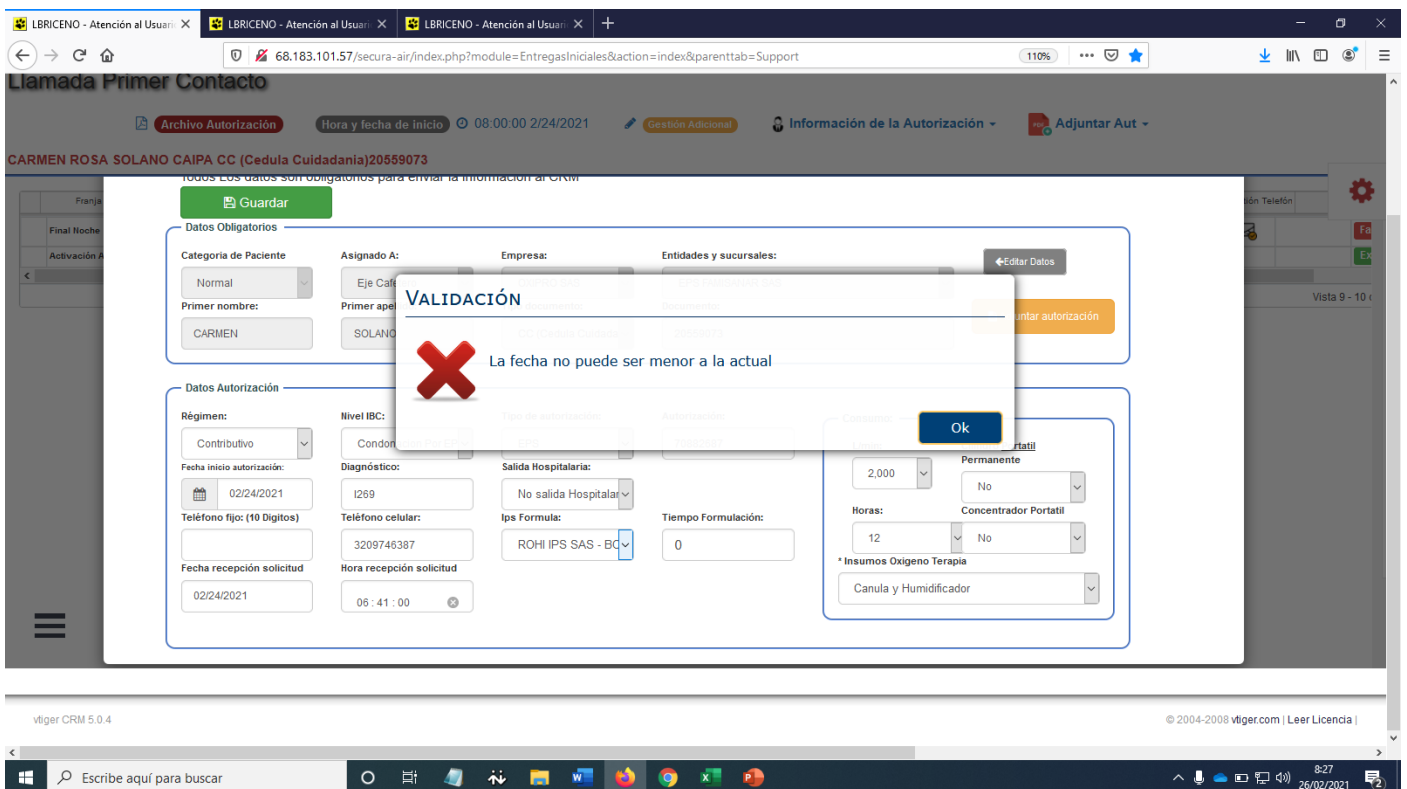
LBRICENO - Atención al Usuari ✕ | LBRICENO - Atención al Usuari ✕ | LBRICENO - Atención al Usuari ✕ | +

68.183.101.57/secura-air/index.php?module=EntregasIniciales&action=index&parenttab=Support 110%

Llamada Primer Contacto

Archivo Autorización | Hora y fecha de inicio 08:00:00 2/24/2021 | Gestión Adicional | Información de la Autorización | Adjuntar Aut

CARMEN ROSA SOLANO CAIPA CC (Cedula Cuidadania)20559073

Franja | Final Noche | Activación A | Teléfon | Fa | Ex | Vista 9 - 10

Todos Los datos son obligatorios para enviar la información al CRM

Guardar

Datos Obligatorios

Categoria de Paciente: Normal
Asignado A: Eje Cafe
Empresa: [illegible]
Entidades y sucursales: EPS FAMISANAR SAS
Editar Datos
Primer nombre: CARMEN
Primer apel: SOLANO
Documento: CC (Cedula Cuidad
Documento: 20559073
Adjuntar autorización

Datos Autorización

Régimen: Contributivo
Nivel IBC: Condon
Tipo de autorización: EPS
Autorización: 70652057
Consumo:
Litros: 2,000
Portatil
Permanente: No
Fecha inicio autorización: 02/24/2021
Diagnóstico: I269
Salida Hospitalaria: No salida Hospitalar
Teléfono fijo: (10 Digitos)
Teléfono celular: 3209746387
Ips Formula: ROHI IPS SAS - BO
Tiempo Formulación: 0
Horas: 12
Concentrador Portatil: No
Fecha recepción solicitud: 02/24/2021
Hora recepción solicitud: 06 : 41 : 00
* Insumos Oxigeno Terapia: Canula y Humidificador

VALIDACIÓN

La fecha no puede ser menor a la actual

Ok

vtiger CRM 5.0.4

© 2004-2008 vtiger.com | Leer Licencia |

Escribe aquí para buscar

8:27
26/02/2021